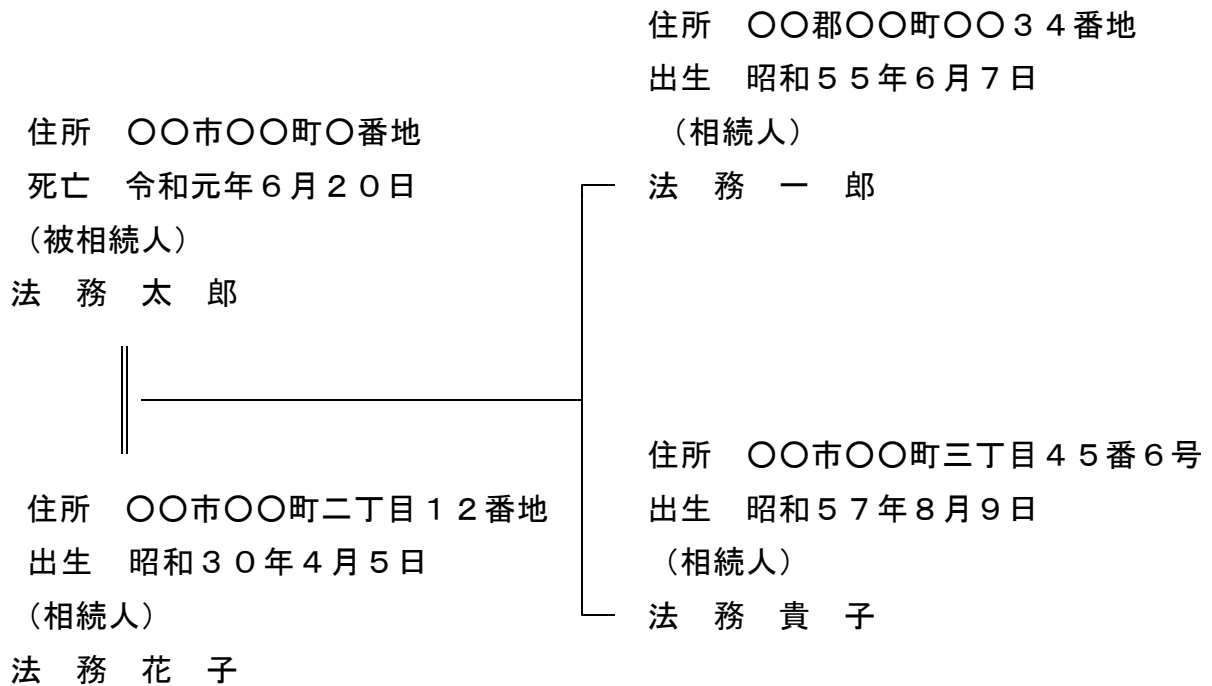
住所　〇〇市〇〇町〇番地
死亡　令和元年６月２０日
（被相続人）
法　務　太　郎

住所　〇〇市〇〇町二丁目１２番地
出生　昭和３０年４月５日
（相続人）
法　務　花　子

住所　〇〇郡〇〇町〇〇３４番地
出生　昭和５５年６月７日
（相続人）
法　務　一　郎

住所　〇〇市〇〇町三丁目４５番６号
出生　昭和５７年８月９日
（相続人）
法　務　貴　子